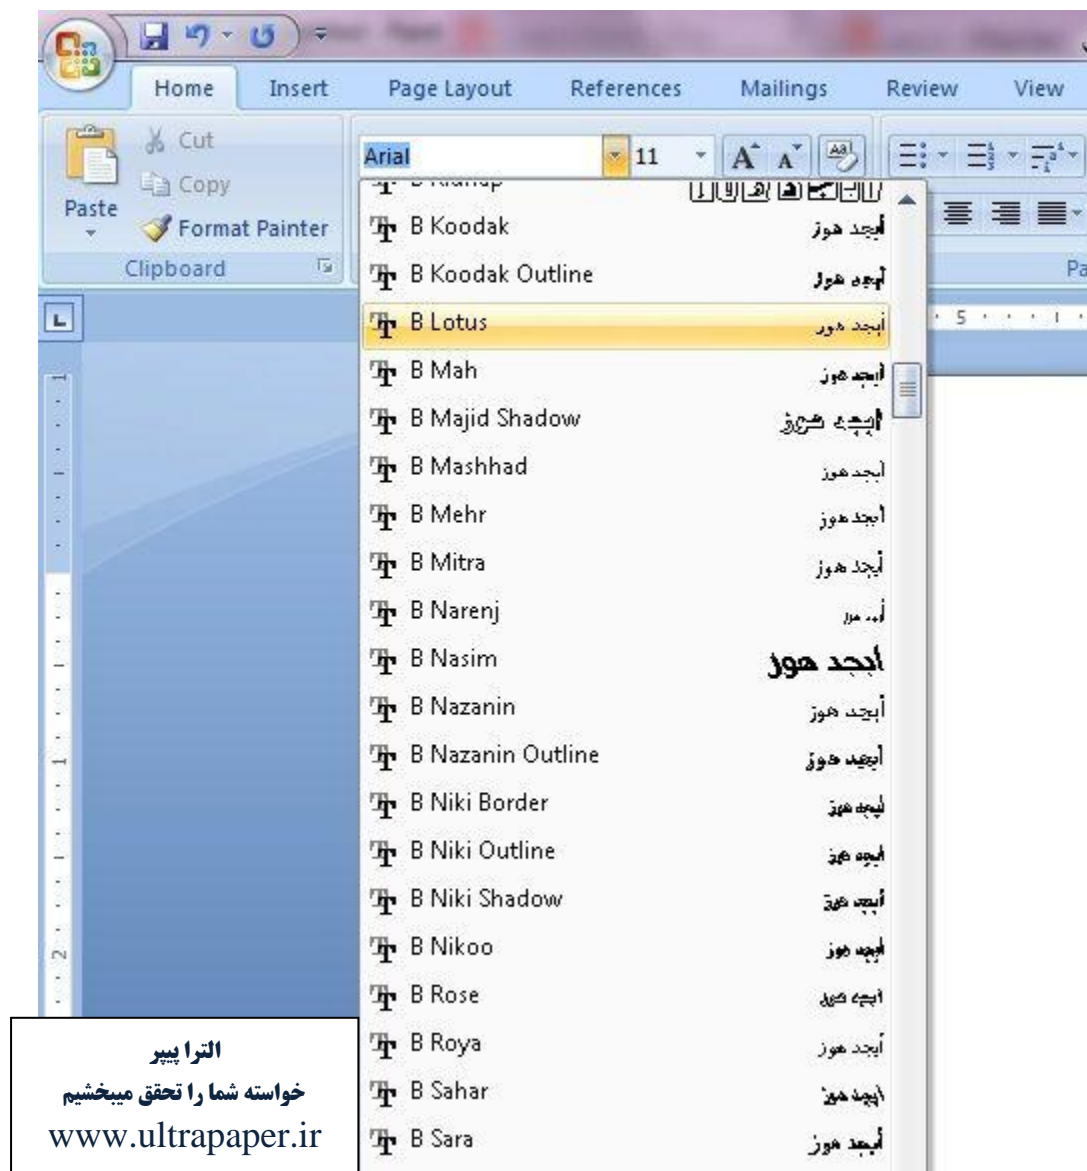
Home Insert Page Layout References Mailings Review View

Paste
Cut
Copy
Format Painter
Clipboard

Arial
11

Pa

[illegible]
B Koodak أبجد هوز
B Koodak Outline أبجد هوز
B Lotus أبجد هوز
B Mah أبجد هوز
B Majid Shadow أبجد هوز
B Mashhad أبجد هوز
B Mehr أبجد هوز
B Mitra أبجد هوز
B Narenj أبجد هوز
B Nasim أبجد هوز
B Nazanin أبجد هوز
B Nazanin Outline أبجد هوز
B Niki Border أبجد هوز
B Niki Outline أبجد هوز
B Niki Shadow أبجد هوز
B Nikoo أبجد هوز
B Rose أبجد هوز
B Roya أبجد هوز
B Sahar أبجد هوز
B Sara أبجد هوز

الترا پیپر
خواسته شما را تحقق میبخشیم
www.ultrapaper.ir